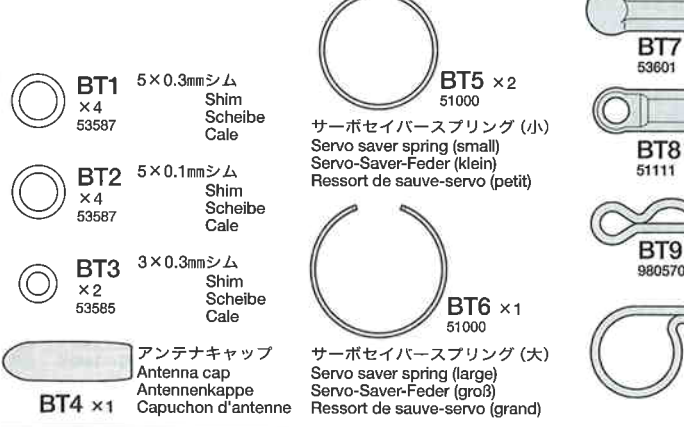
BT1 ×4 53587
5×0.3㎜シム
Shim
Scheibe
Cale

BT2 ×4 53587
5×0.1㎜シム
Shim
Scheibe
Cale

BT3 ×2 53585
3×0.3㎜シム
Shim
Scheibe
Cale

BT4 ×1
アンテナキャップ
Antenna cap
Antennenkappe
Capuchon d'antenne

BT5 ×2
51000
サーボセイバースプリング (小)
Servo saver spring (small)
Servo-Saver-Feder (klein)
Ressort de sauve-servo (petit)

BT6 ×1
51000
サーボセイバースプリング (大)
Servo saver spring (large)
Servo-Saver-Feder (groß)
Ressort de sauve-servo (grand)

BT7
53601

BT8
51111

BT9
980570